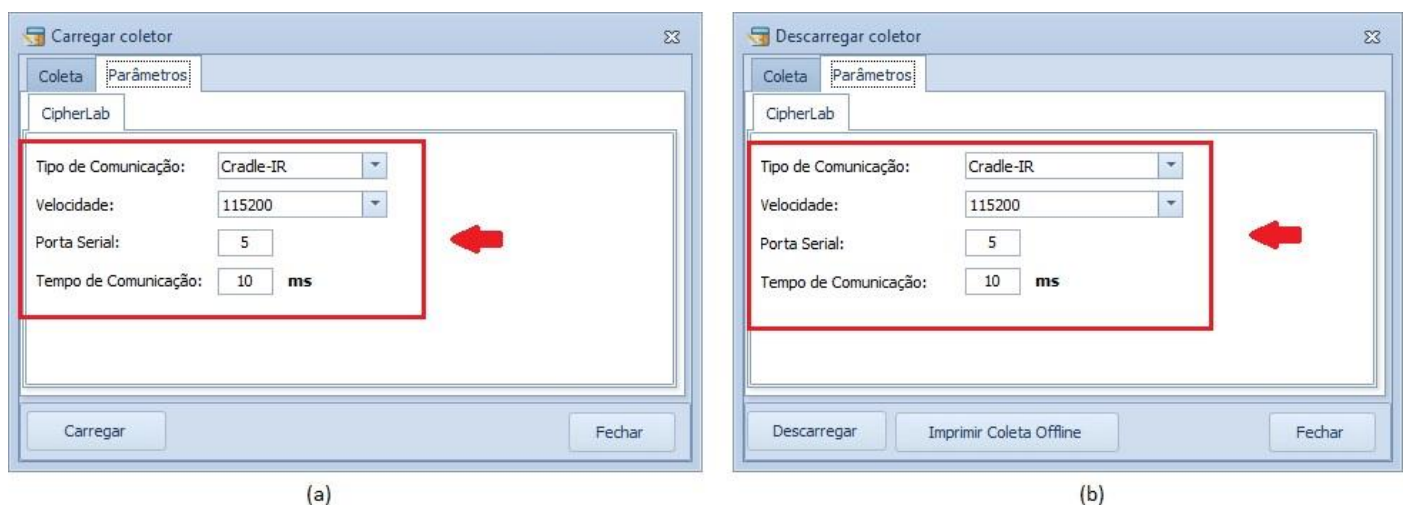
Carregar coletor

Coleta | Parâmetros

CipherLab

Tipo de Comunicação: Cradle-IR

Velocidade: 115200

Porta Serial: 5

Tempo de Comunicação: 10 ms

Carregar

Fechar

(a)

Descarregar coletor

Coleta | Parâmetros

CipherLab

Tipo de Comunicação: Cradle-IR

Velocidade: 115200

Porta Serial: 5

Tempo de Comunicação: 10 ms

Descarregar

Imprimir Coleta Offline

Fechar

(b)